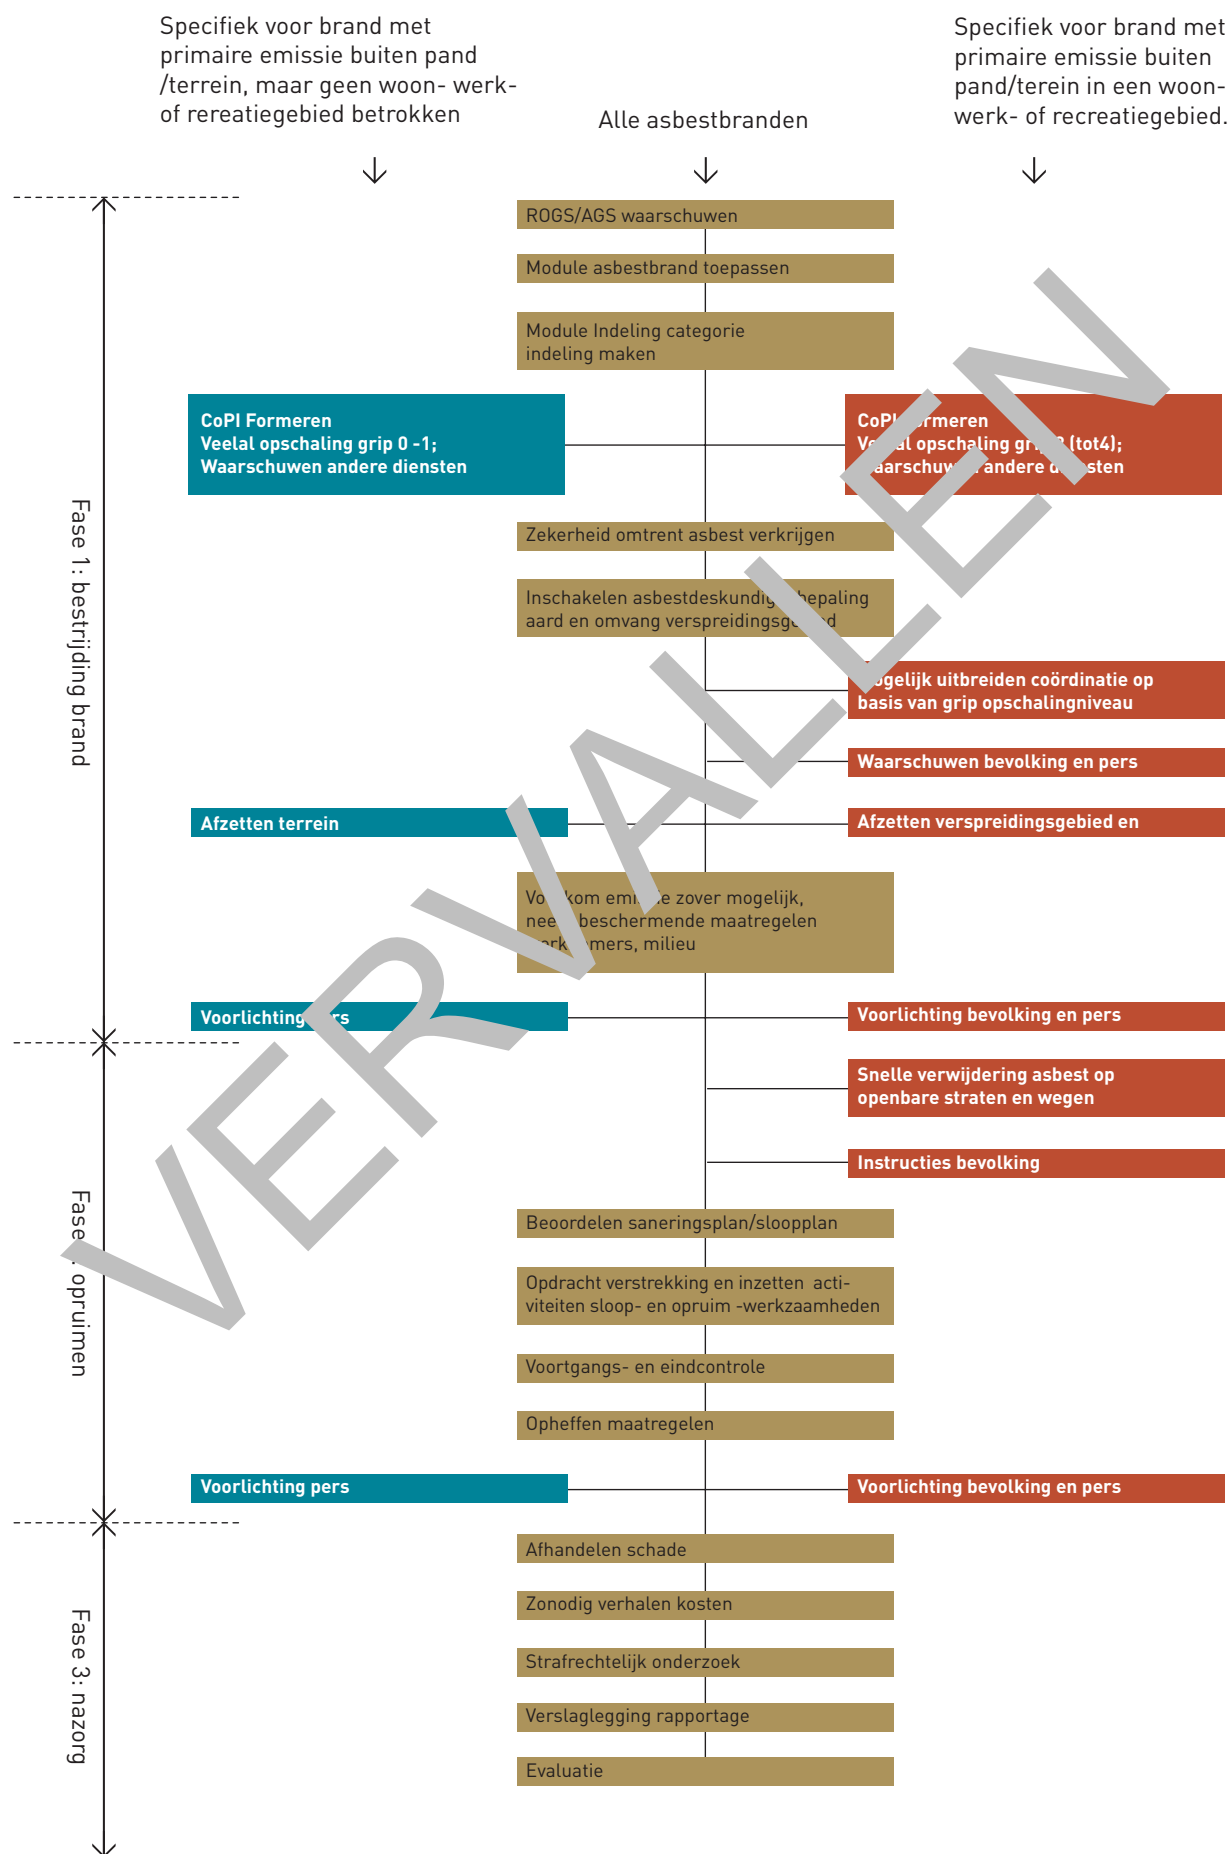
Specifiek voor brand met primaire emissie buiten pand /terrein, maar geen woon- werk- of rereatiegebied betrokken

Alle asbestbranden

Specifiek voor brand met primaire emissie buiten pand/terein in een woon- werk- of recreatiegebied.

Fase 1: bestrijding brand

ROGS/AGS waarschuwen

Module asbestbrand toepassen

Module Indeling categorie indeling maken

CoPI Formeren
Veelal opschaling grip 0 -1;
Waarschuwen andere diensten

CoPI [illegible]rmeren
Ve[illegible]al opschaling gr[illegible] (tot4);
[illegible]aarschuw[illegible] andere d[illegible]sten

Zekerheid omtrent asbest verkrijgen

Inschakelen asbestdeskundig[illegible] bepaling aard en omvang verspreidingsg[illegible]d

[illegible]ogelijk uitbreiden coördinatie op basis van grip opschalingniveau

Waarschuwen bevolking en pers

Afzetten terrein

Afzetten verspreidingsgebied en

Vo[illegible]kom emi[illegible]e zover mogelijk, nee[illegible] beschermende maatregelen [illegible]rk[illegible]mers, milieu

Voorlichting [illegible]rs

Voorlichting bevolking en pers

Fase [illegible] opruimen

Snelle verwijdering asbest op openbare straten en wegen

Instructies bevolking

Beoordelen saneringsplan/sloopplan

Opdracht verstrekking en inzetten activiteiten sloop- en opruim -werkzaamheden

Voortgangs- en eindcontrole

Opheffen maatregelen

Voorlichting pers

Voorlichting bevolking en pers

Fase 3: nazorg

Afhandelen schade

Zonodig verhalen kosten

Strafrechtelijk onderzoek

Verslaglegging rapportage

Evaluatie

VERVALLEN